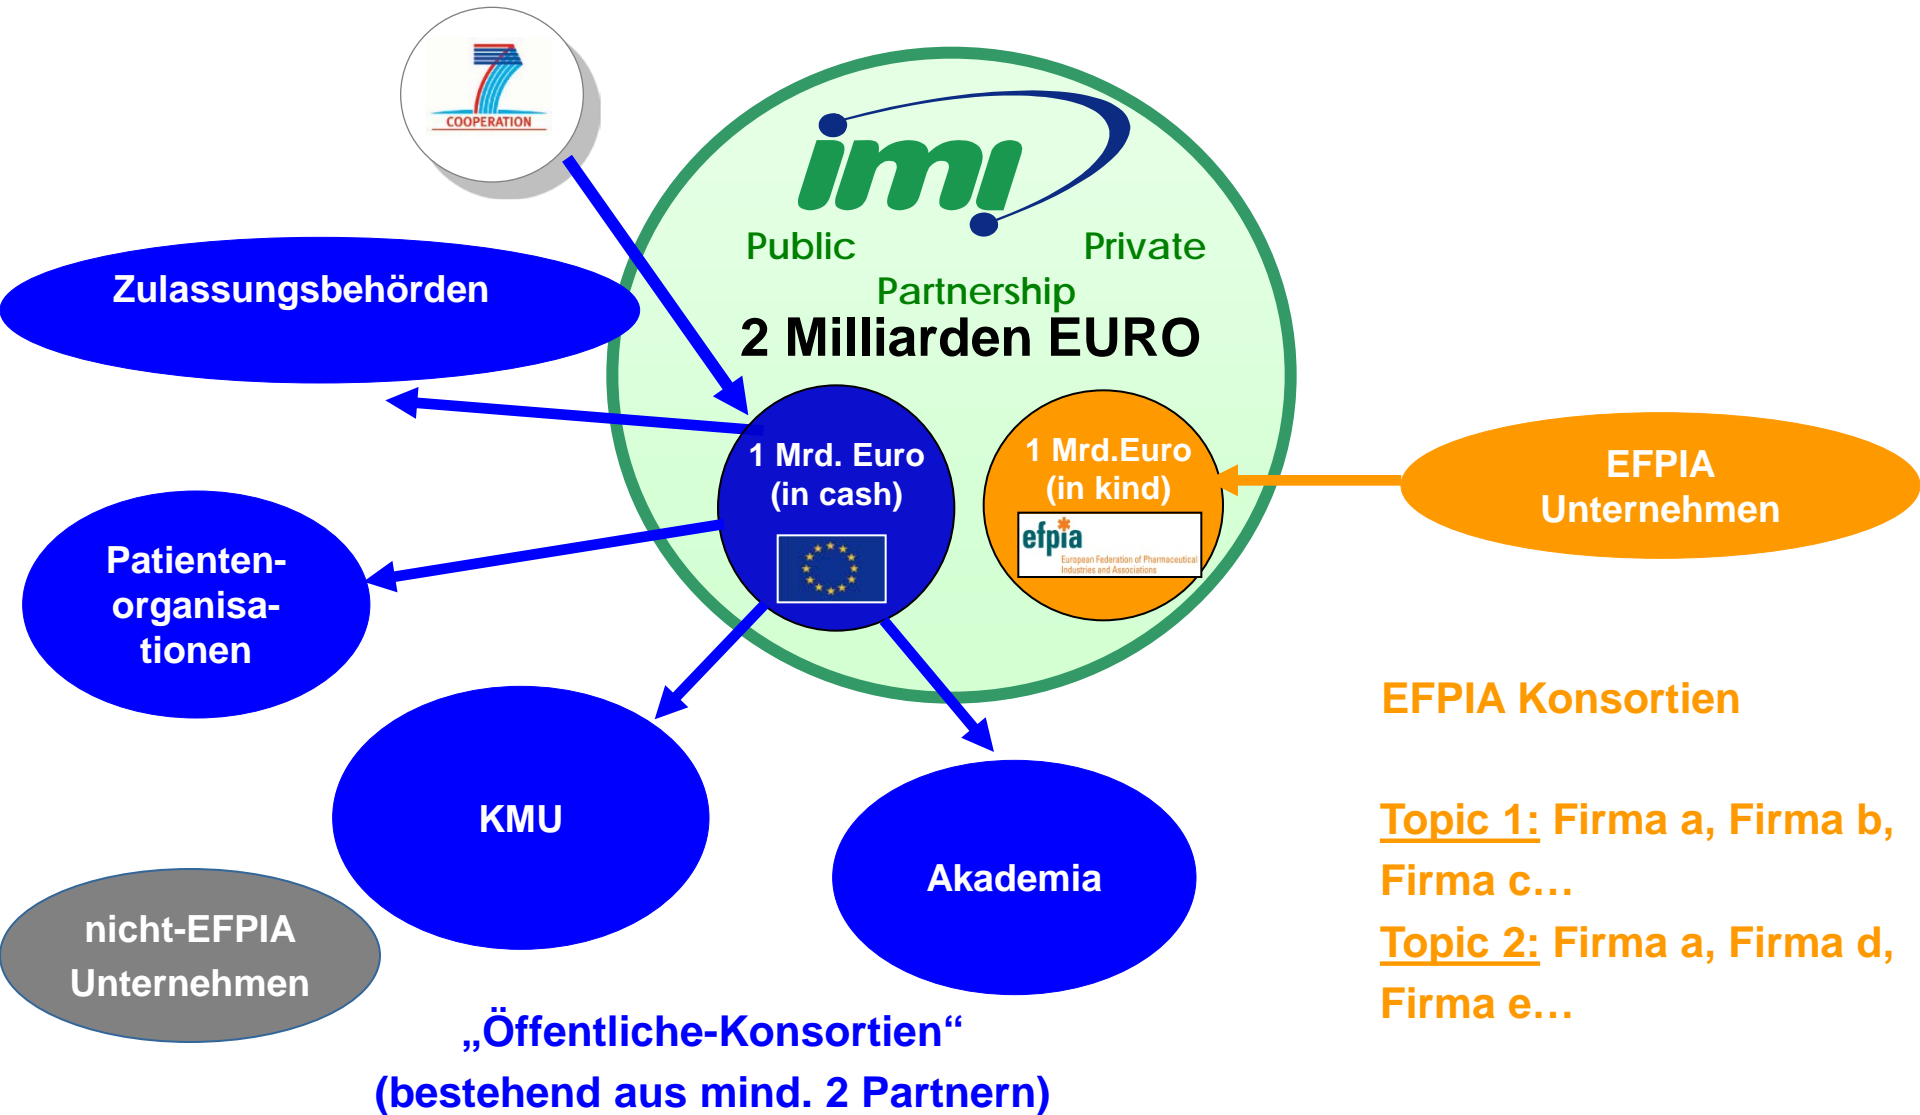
7
COOPERATION

imi
Public Private
Partnership
2 Milliarden EURO

Zulassungsbehörden

1 Mrd. Euro
(in cash)

1 Mrd.Euro
(in kind)

efpia
European Federation of Pharmaceutical Industries and Associations

EFPIA
Unternehmen

Patienten-organisa-tionen

KMU

Akademia

nicht-EFPIA
Unternehmen

EFPIA Konsortien

Topic 1: Firma a, Firma b, Firma c…
Topic 2: Firma a, Firma d, Firma e…

„Öffentliche-Konsortien“
(bestehend aus mind. 2 Partnern)